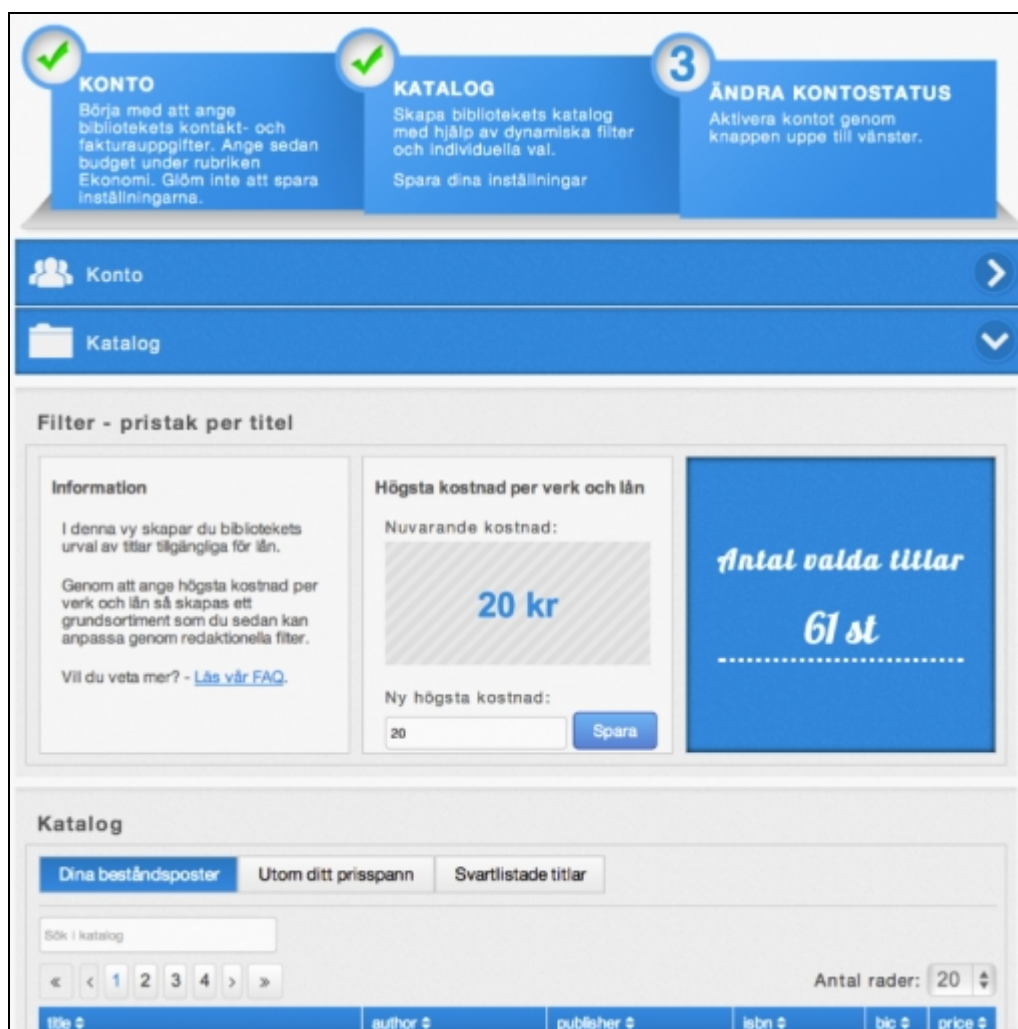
KONTO
Börja med att ange bibliotekets kontakt- och fakturauppgifter. Ange sedan budget under rubriken Ekonomi. Glöm inte att spara inställningarna.

KATALOG
Skapa bibliotekets katalog med hjälp av dynamiska filter och individuella val.

Spara dina inställningar

3
ÄNDRA KONTOSTATUS
Aktivera kontot genom knappen uppe till vänster.

Konto

Katalog

Filter - pristak per titel

Information

I denna vy skapar du bibliotekets urval av titlar tillgängliga för lån.

Genom att ange högsta kostnad per verk och lån så skapas ett grundsortiment som du sedan kan anpassa genom redaktionella filter.

Vil du veta mer? - Läs vår FAQ.

Högsta kostnad per verk och lån

Nuvarande kostnad:

20 kr

Ny högsta kostnad:

20

Spara

Antal valda titlar

61 st

Katalog

Dina beståndsposter | Utom ditt prisspann | Svartlistade titlar

Sök i katalog

« ‹ 1 2 3 4 › »

Antal rader: 20

| title | author | publisher | isbn | bic | price |
|---|---|---|---|---|---|